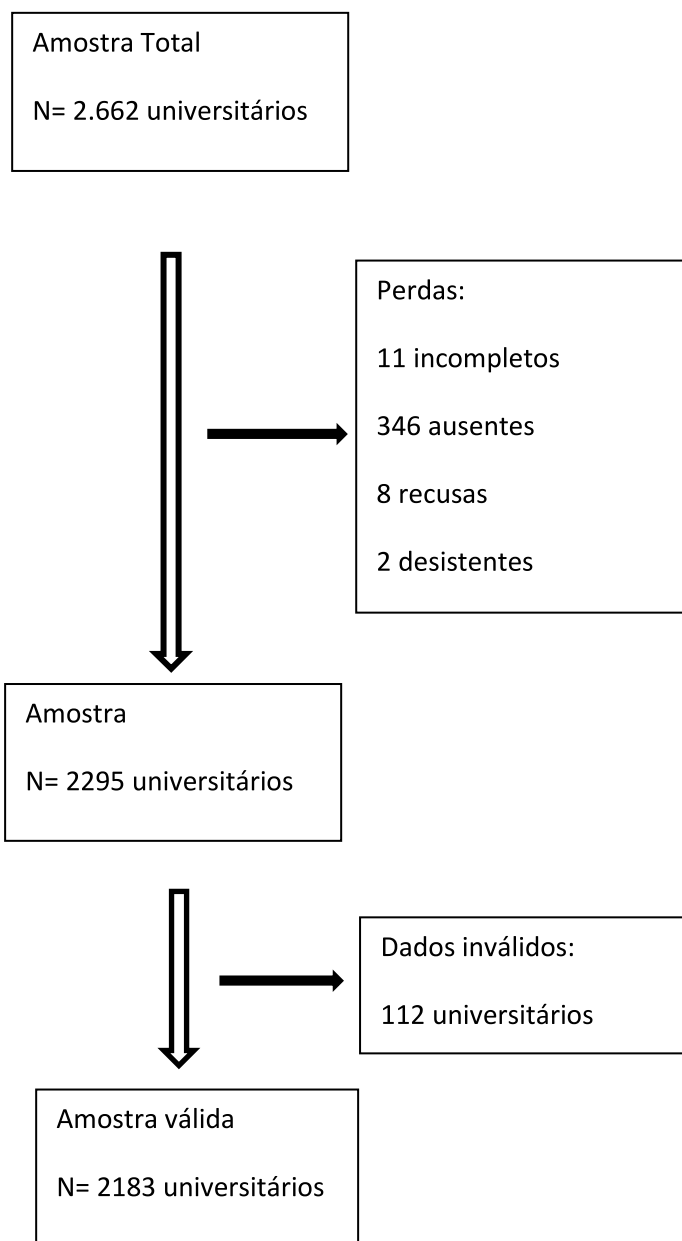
Amostra Total

N= 2.662 universitários

Perdas:

11 incompletos

346 ausentes

8 recusas

2 desistentes

Amostra

N= 2295 universitários

Dados inválidos:

112 universitários

Amostra válida

N= 2183 universitários